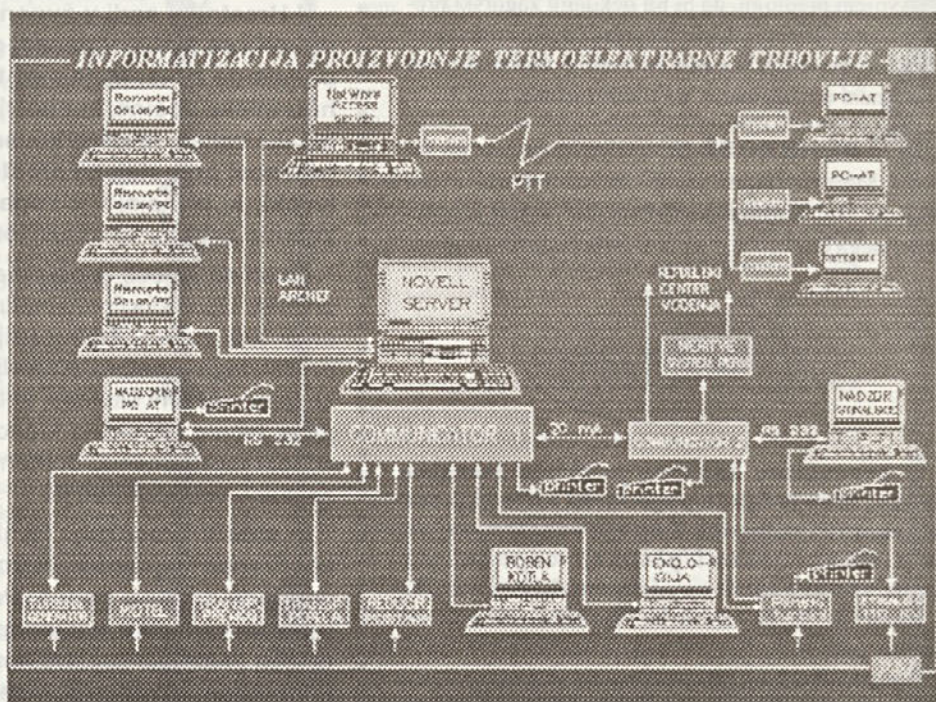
INFORMATIZACIJA PROIZVODNJE TERMOELEKTRARNE TRBOVLJE

Remote Ontap/PC

Net Ware ACCESS SERVER

PTT

PC-AT

PC-AT

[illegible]

Remote Ontap/PC

Remote Ontap/PC

LAN ARCNET

NOVELL SERVER

REPUBLIŠKI CENTER VODENJA

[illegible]

NADZOR PC AT

printer

RS 232

COMMUNICATOR

20 mA

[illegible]

RS 232

NADZOR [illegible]

printer

printer

printer

printer

BOBEN KOTLA

EKOLO-GIJA

printer

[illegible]

MOTEL

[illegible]

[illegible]

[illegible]

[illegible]

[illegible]

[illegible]